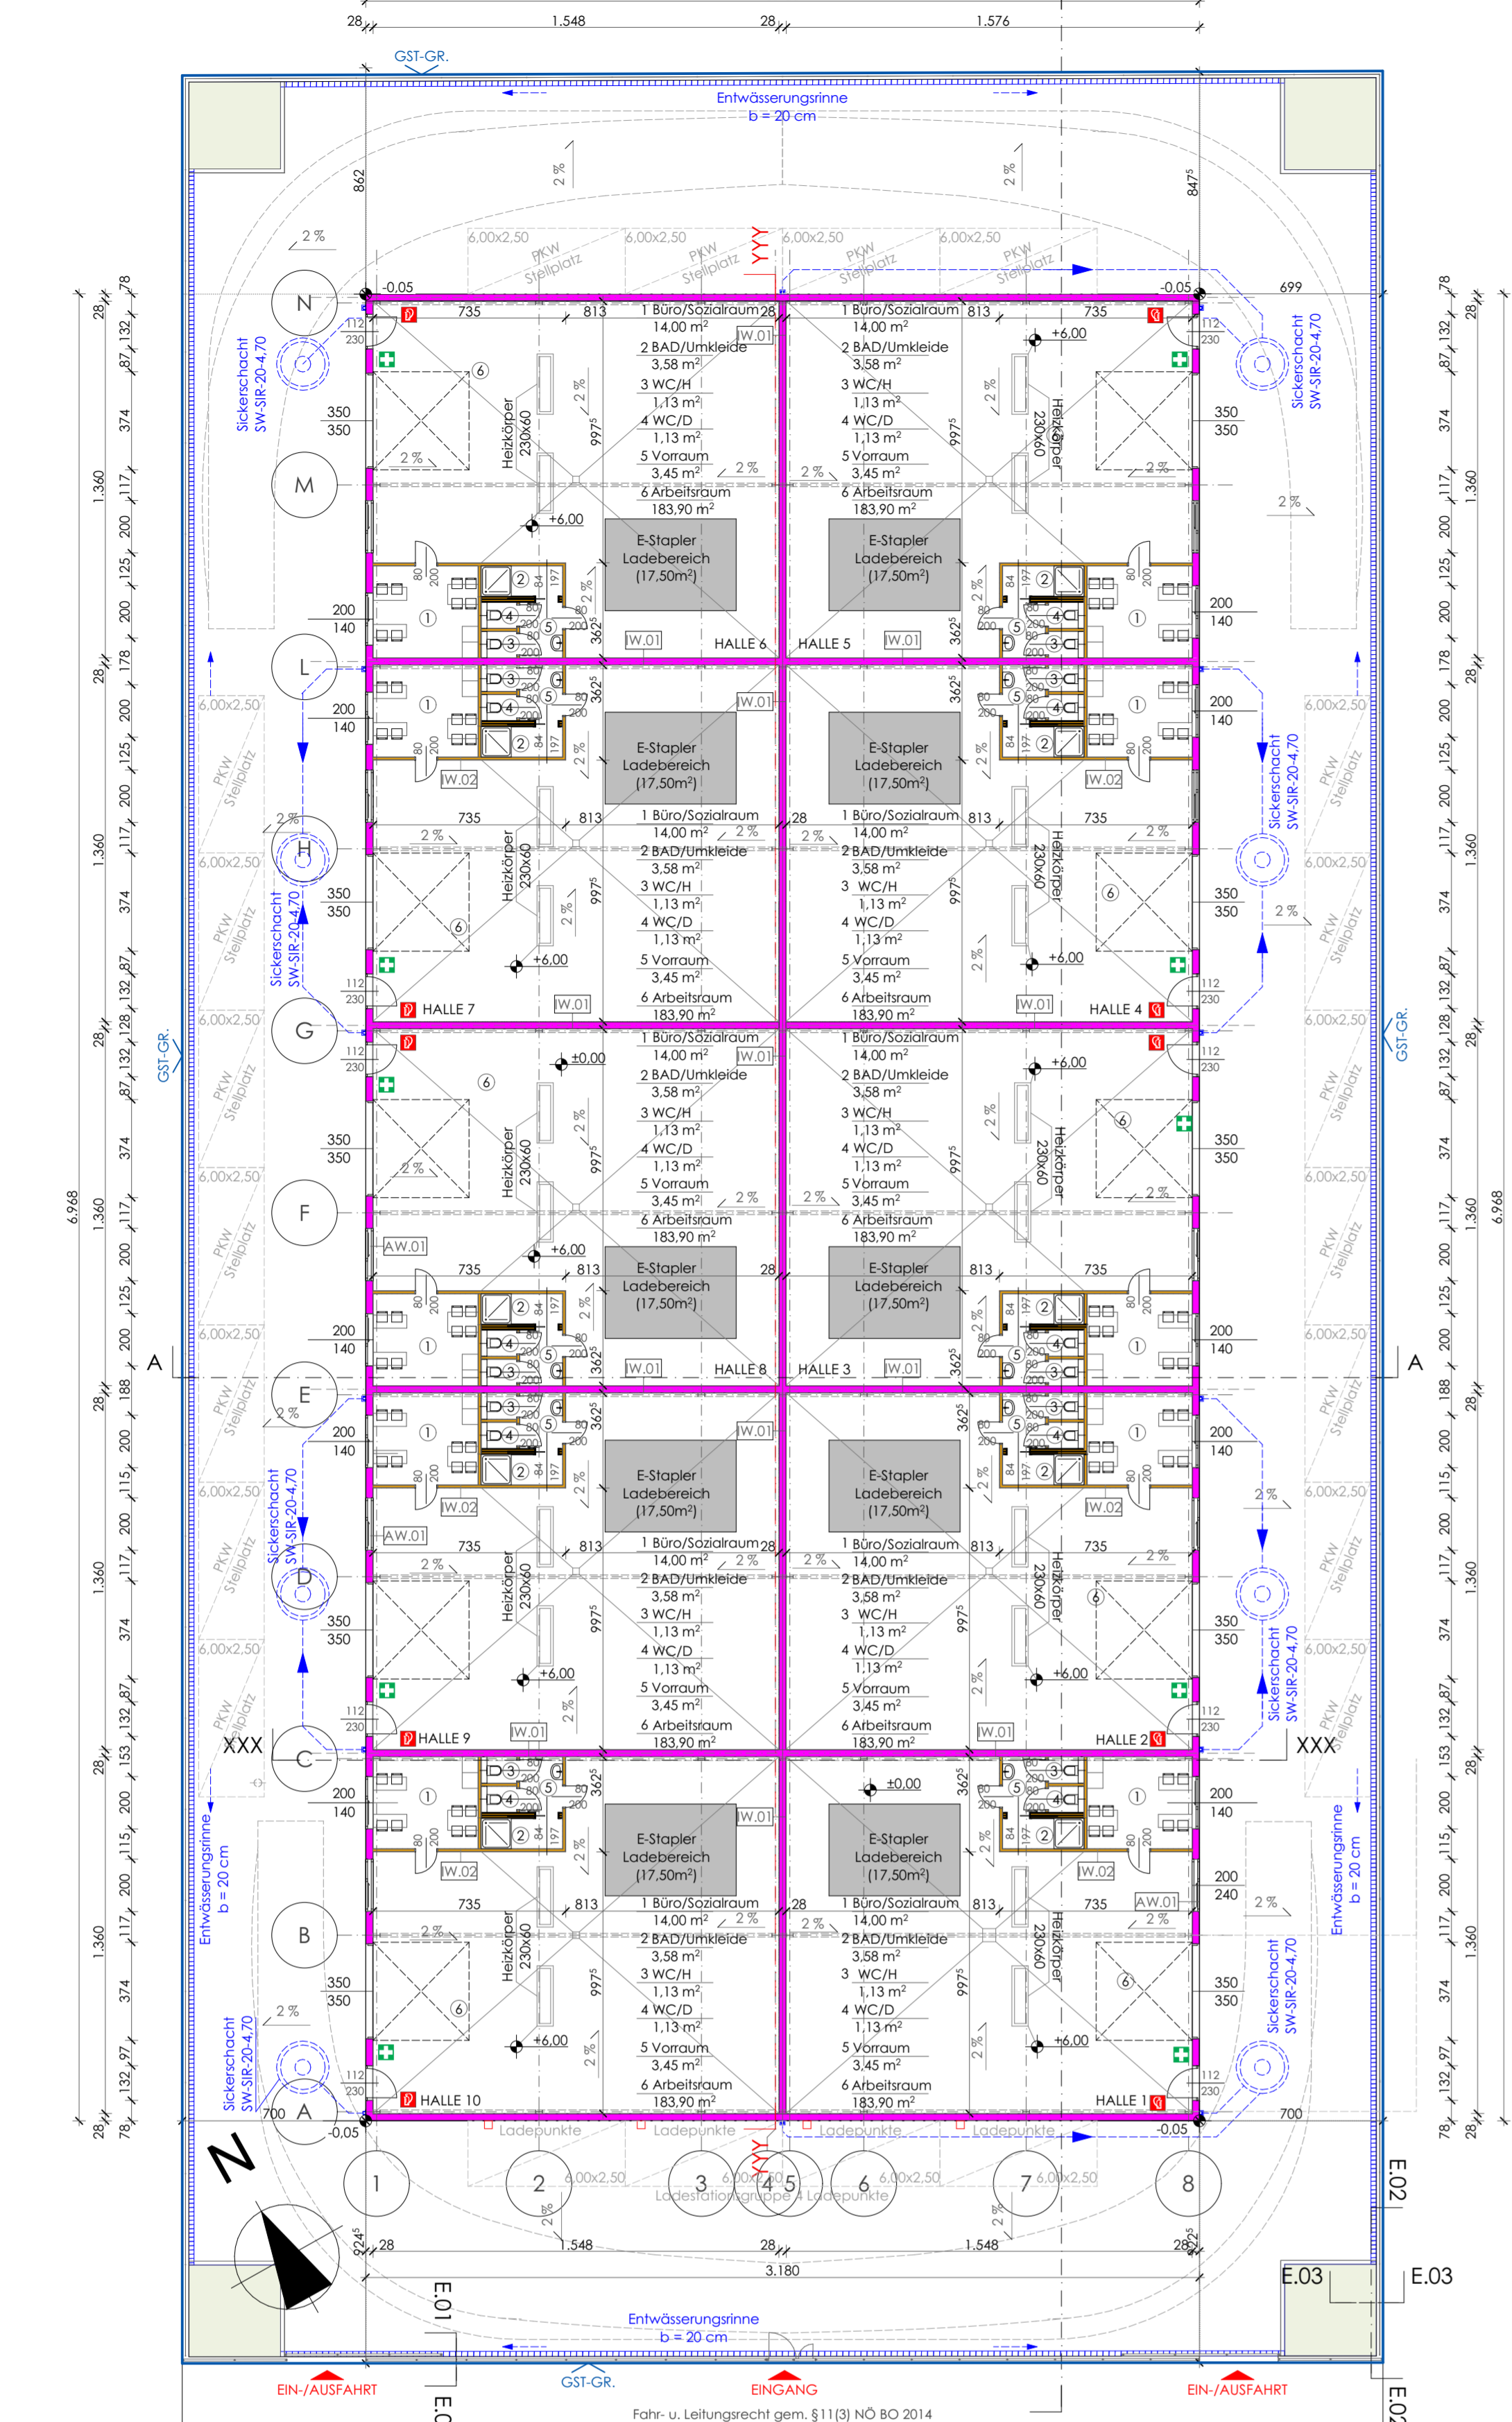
28 1.548 28 1.576

GST-GR.

Entwässerungsrinne
b = 20 cm

862 2 % 2 % 847⁵

2 %

6,00x2,50 PKW Stellplatz 6,00x2,50 PKW Stellplatz YYY 6,00x2,50 PKW Stellplatz 6,00x2,50 PKW Stellplatz

N -0,05 -0,05 699

Sickerschacht SW-SIR-20-4,70

735 813 1 Büro/Sozialraum 28 14,00 m² 2 BAD/Umkleide 3,58 m² 3 WC/H 1,13 m² 4 WC/D 1,13 m² 5 Vorraum 3,45 m² 6 Arbeitsraum 183,90 m²

1 Büro/Sozialraum 813 735 14,00 m² 2 BAD/Umkleide 3,58 m² 3 WC/H 1,13 m² 4 WC/D 1,13 m² 5 Vorraum 3,45 m² 6 Arbeitsraum 183,90 m²

IW.01 +6,00 Heizkörper 230x60 997⁵ 2 %

M

E-Stapler Ladebereich (17,50m²)

HALLE 6 HALLE 5

L 200 140 362⁵ IW.01 IW.02

H HALLE 7 HALLE 4

G GST-GR. ±0,00

F AW.01 HALLE 8 HALLE 3

A A

E

D HALLE 9 HALLE 2

XXX C XXX

B HALLE 10 HALLE 1

A 700 -0,05 700

Ladepunkte Ladepunkte Ladepunkte Ladepunkte

1 2 6,00x2,50 3 6,00x2,60 4 5 6 6,00x2,50 7 6,00x2,50 8

Ladestationsgruppe 4 Ladepunkte

YYY

N

924⁵ 28 1.548 28 1.548 28 3.180

E.01 E.02 E.03 E.03

Entwässerungsrinne
b = 20 cm

6.968 1.360 374 117 200 125 178 28 132 87

EIN-/AUSFAHRT GST-GR. EINGANG EIN-/AUSFAHRT

Fahr- u. Leitungsrecht gem. §11(3) NÖ BO 2014

E.01 E.02